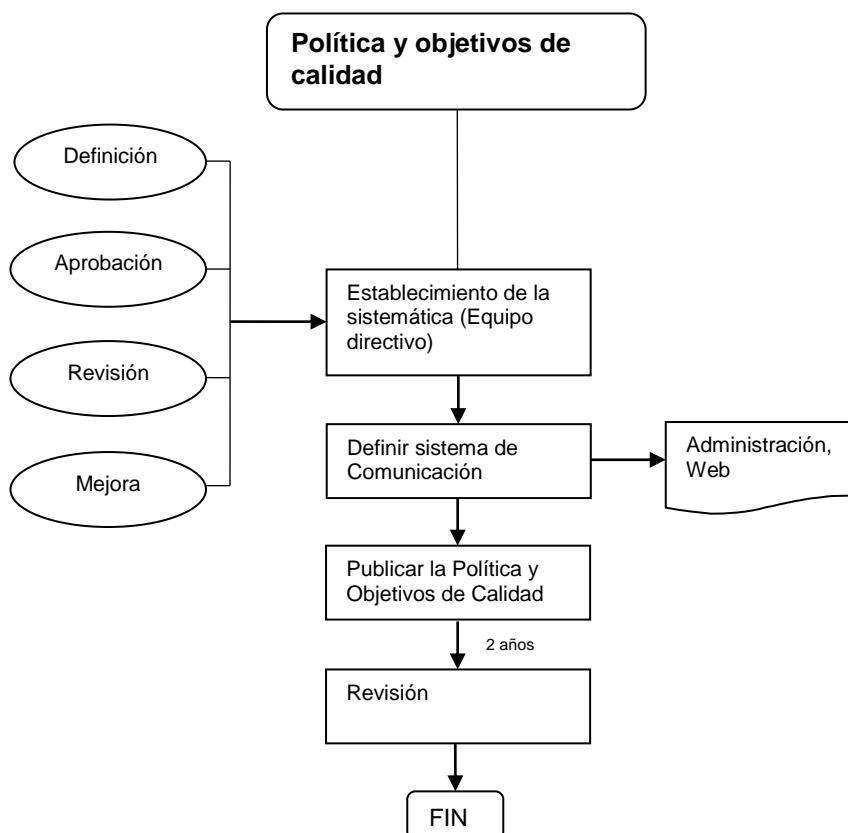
Política y objetivos de calidad

Definición

Aprobación

Revisión

Mejora

Establecimiento de la sistemática (Equipo directivo)

Definir sistema de Comunicación

Administración, Web

Publicar la Política y Objetivos de Calidad

2 años

Revisión

FIN